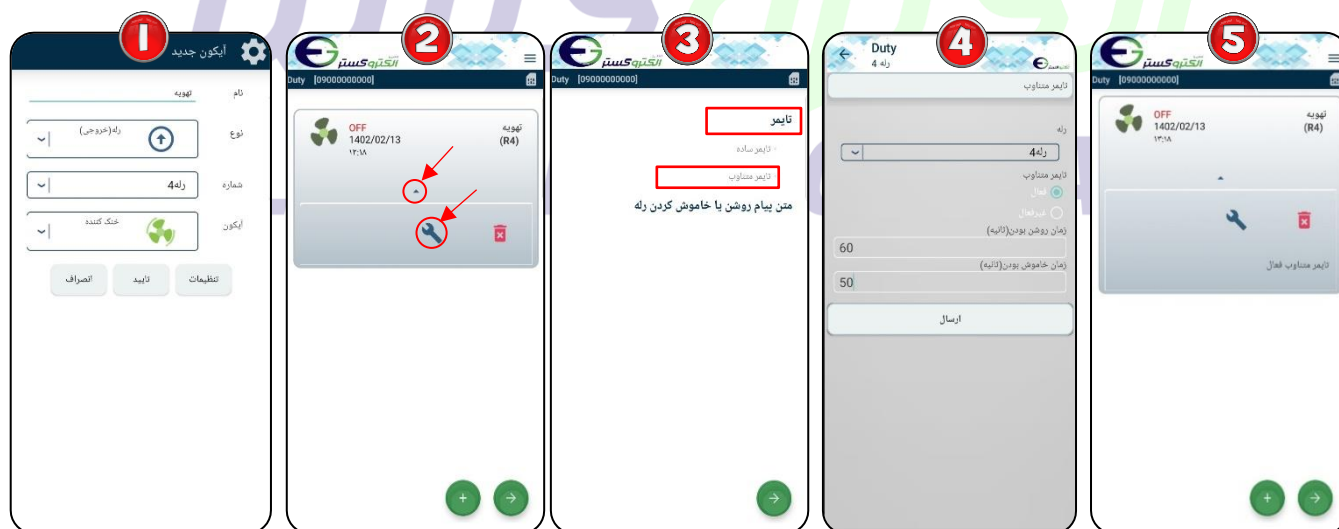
1

آیکون جدید

نام
تهویه

نوع
رله(خروجی)

شماره
رله4

آیکون
خنک کننده

تنظیمات
تایید
انصراف

2

الکتروگستر

Duty [09000000000]

OFF
1402/02/13
۱۲:۱۸

تهویه
(R4)

3

الکتروگستر

Duty [09000000000]

تایمر

تایمر ساده

تایمر متناوب

متن پیام روشن یا خاموش کردن رله

4

Duty
رله 4

تایمر متناوب

رله

رله4

تایمر متناوب

فعال

غیرفعال

زمان روشن بودن(ثانیه)

60

زمان خاموش بودن(ثانیه)

50

ارسال

5

الکتروگستر

Duty [09000000000]

OFF
1402/02/13
۱۳:۱۸

تهویه
(R4)

تایمر متناوب فعال